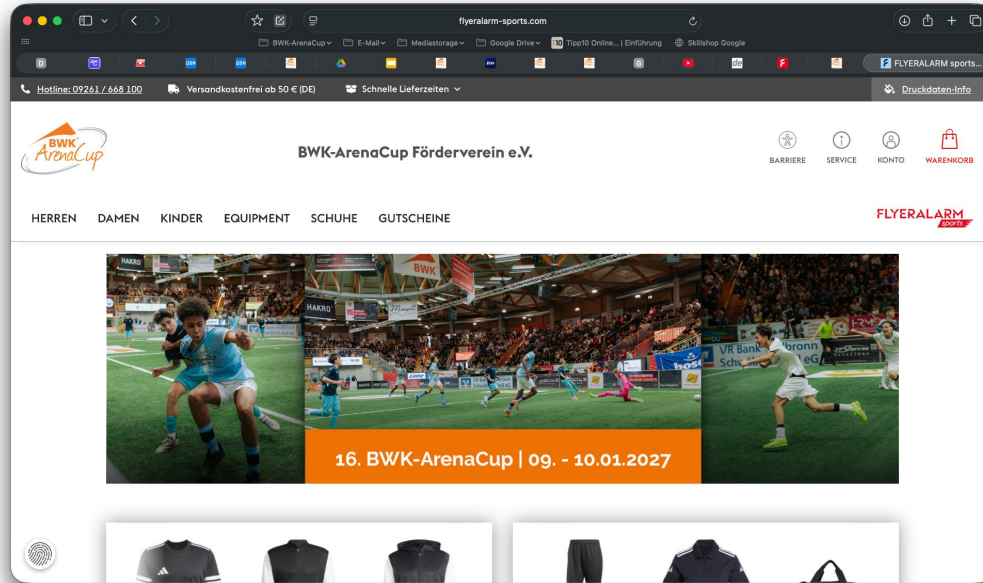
flyeralarm-sports.com

BWK-ArenaCup E-Mail Mediastorage Google Drive Tipp10 Online... | Einführung Skillshop Google

FLYERALARM sports...

Hotline: 09261 / 668 100 Versandkostenfrei ab 50 € (DE) Schnelle Lieferzeiten

Druckdaten-Info

BWK ArenaCup

BWK-ArenaCup Förderverein e.V.

BARRIERE SERVICE KONTO WARENKORB

HERREN DAMEN KINDER EQUIPMENT SCHUHE GUTSCHEINE

FLYERALARM sports

HAKRO BWK HAKRO VR Bank

16. BWK-ArenaCup | 09. - 10.01.2027